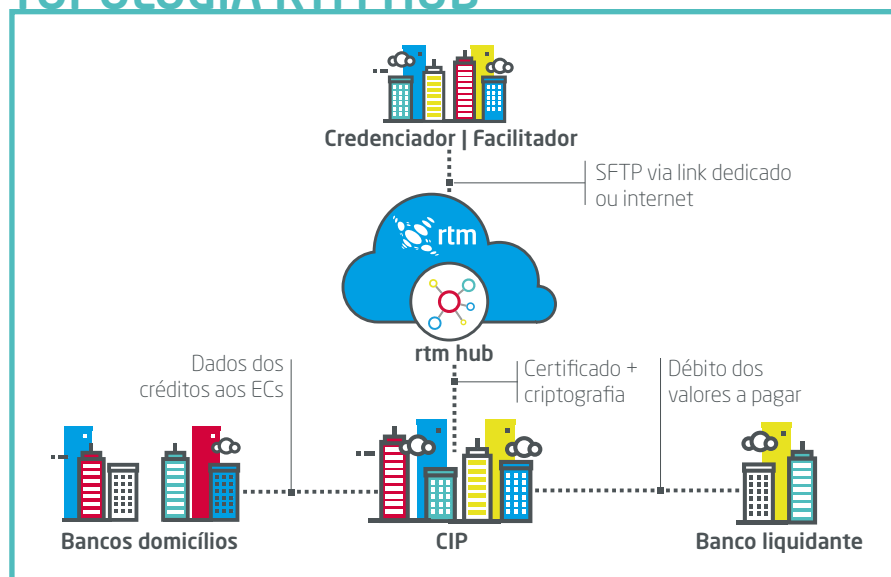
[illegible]

Credenciador | Facilitador

SFTP via link dedicado ou internet

rtm

rtm hub

Dados dos créditos aos ECs

Certificado + criptografia

Débito dos valores a pagar

Bancos domicílios

CIP

Banco liquidante